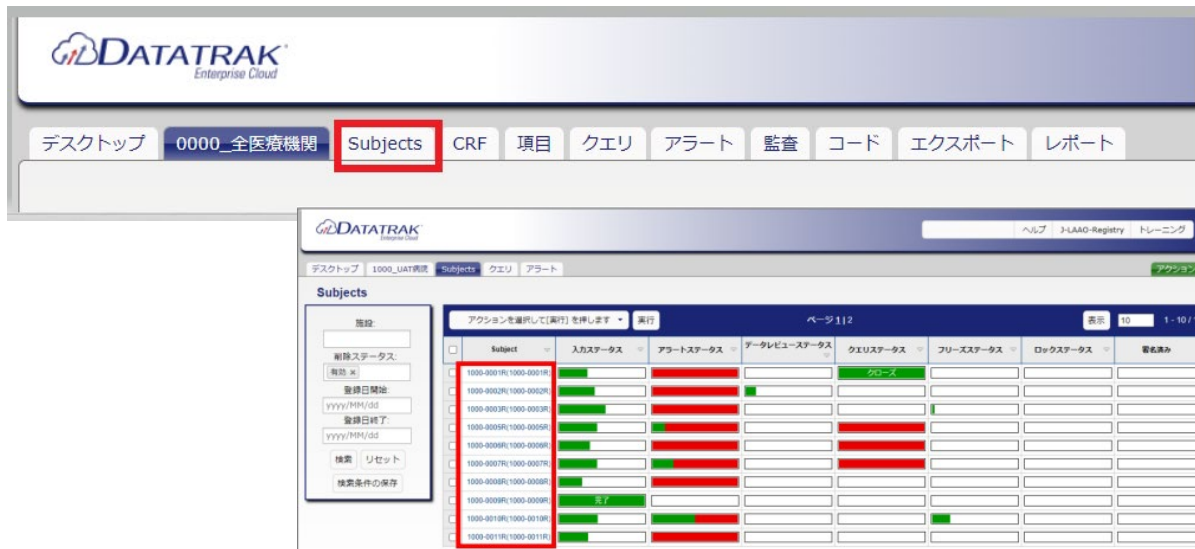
DATATRAK
Enterprise Cloud

デスクトップ 0000_全医療機関 Subjects CRF 項目 クエリ アラート 監査 コード エクスポート レポート

DATATRAK
Enterprise Cloud

ヘルプ J-LAAO-Registry トレーニング

デスクトップ 1000_UAT病院 Subjects クエリ アラート

アクション

Subjects

施設:
削除ステータス:
有効 ×
登録日開始:
yyyy/MM/dd
登録日終了:
yyyy/MM/dd
検索 リセット
検索条件の保存

アクションを選択して[実行]を押します 実行 ページ 1 | 2 表示 10 1 - 10 /

| | Subject | 入力ステータス | アラートステータス | データレビューステータス | クエリステータス | フリーズステータス | ロックステータス | 署名済み |
|---|---|---|---|---|---|---|---|---|
| | 1000-0001R(1000-0001R) | | | | クローズ | | | |
| | 1000-0002R(1000-0002R) | | | | | | | |
| | 1000-0003R(1000-0003R) | | | | | | | |
| | 1000-0005R(1000-0005R) | | | | | | | |
| | 1000-0006R(1000-0006R) | | | | | | | |
| | 1000-0007R(1000-0007R) | | | | | | | |
| | 1000-0008R(1000-0008R) | | | | | | | |
| | 1000-0009R(1000-0009R) | 完了 | | | | | | |
| | 1000-0010R(1000-0010R) | | | | | | | |
| | 1000-0011R(1000-0011R) | | | | | | | |